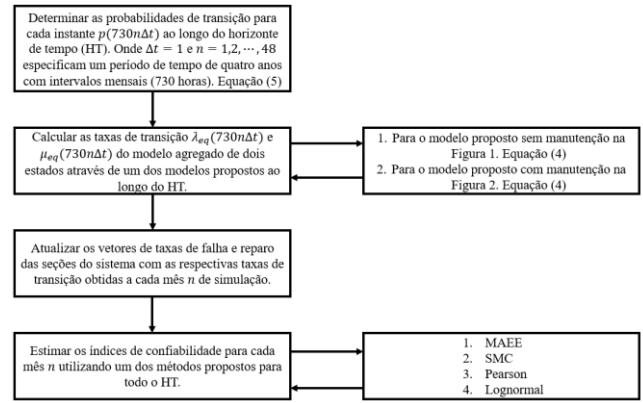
Determinar as probabilidades de transição para cada instante $p(730n\Delta t)$ ao longo do horizonte de tempo (HT). Onde $\Delta t = 1$ e $n = 1,2,\cdots,48$ especificam um período de tempo de quatro anos com intervalos mensais (730 horas). Equação (5)

Calcular as taxas de transição $\lambda_{eq}(730n\Delta t)$ e $\mu_{eq}(730n\Delta t)$ do modelo agregado de dois estados através de um dos modelos propostos ao longo do HT.

1. Para o modelo proposto sem manutenção na Figura 1. Equação (4)
2. Para o modelo proposto com manutenção na Figura 2. Equação (4)

Atualizar os vetores de taxas de falha e reparo das seções do sistema com as respectivas taxas de transição obtidas a cada mês $n$ de simulação.

Estimar os índices de confiabilidade para cada mês $n$ utilizando um dos métodos propostos para todo o HT.

1. MAEE
2. SMC
3. Pearson
4. Lognormal